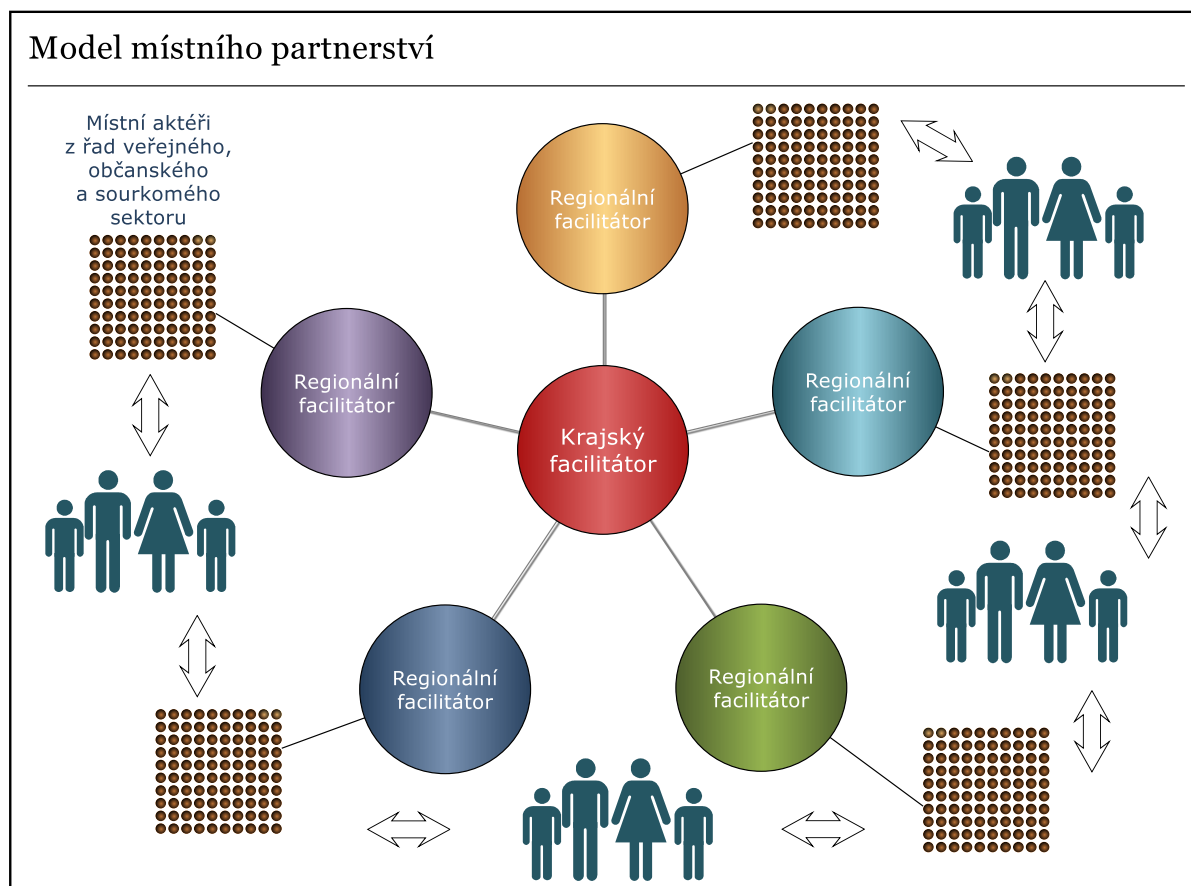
Model místního partnerství

Místní aktéři z řad veřejného, občanského a sourkomého sektoru

Regionální facilitátor

Regionální facilitátor

Regionální facilitátor

Krajský facilitátor

Regionální facilitátor

Regionální facilitátor